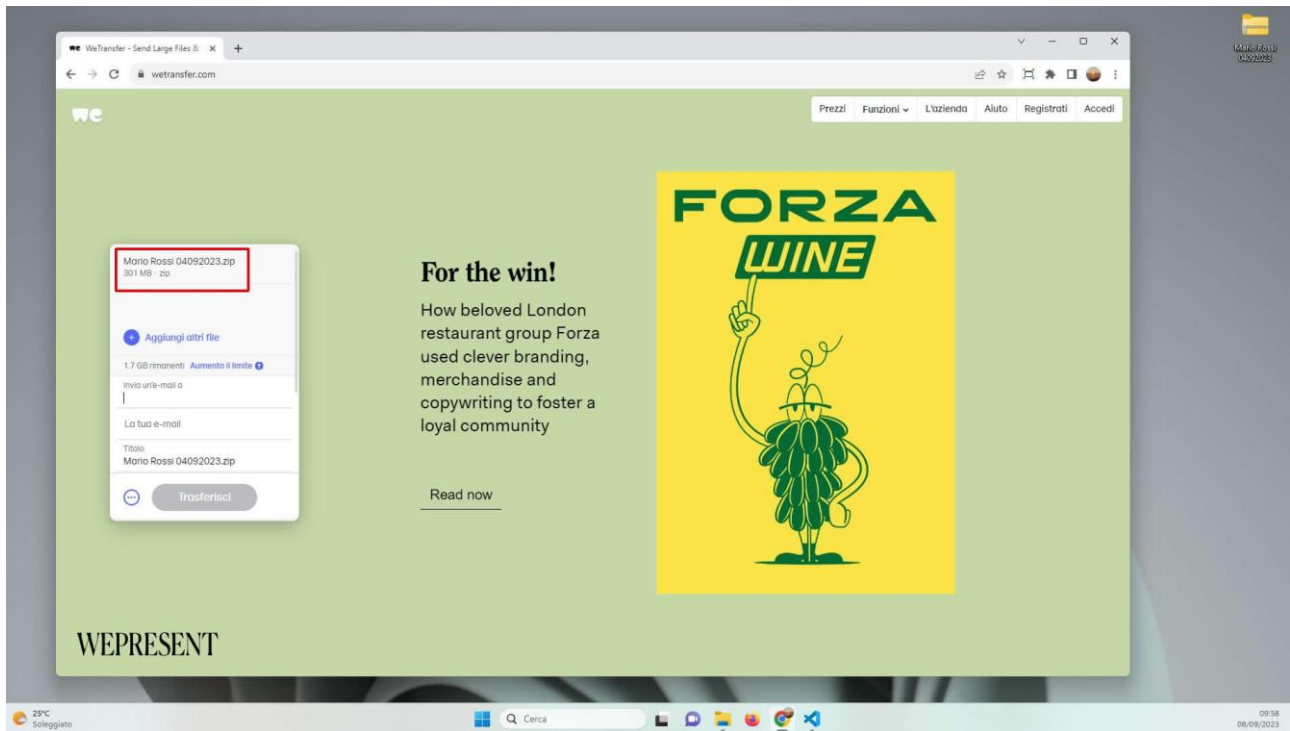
WeTransfer - Send Large Files &

wetransfer.com

we

Prezzi Funzioni L'azienda Aiuto Registrati Accedi

Mario Rossi 04092023

Mario Rossi 04092023.zip
301 MB · zip

Aggiungi altri file

1.7 GB rimanenti Aumenta il limite

Invia un'e-mail a

La tua e-mail

Titolo
Mario Rossi 04092023.zip

Trasferisci

For the win!

How beloved London restaurant group Forza used clever branding, merchandise and copywriting to foster a loyal community

Read now

FORZA WINE

WEPRESENT

25°C
Soleggiato

Cerca

09:58
08/09/2023